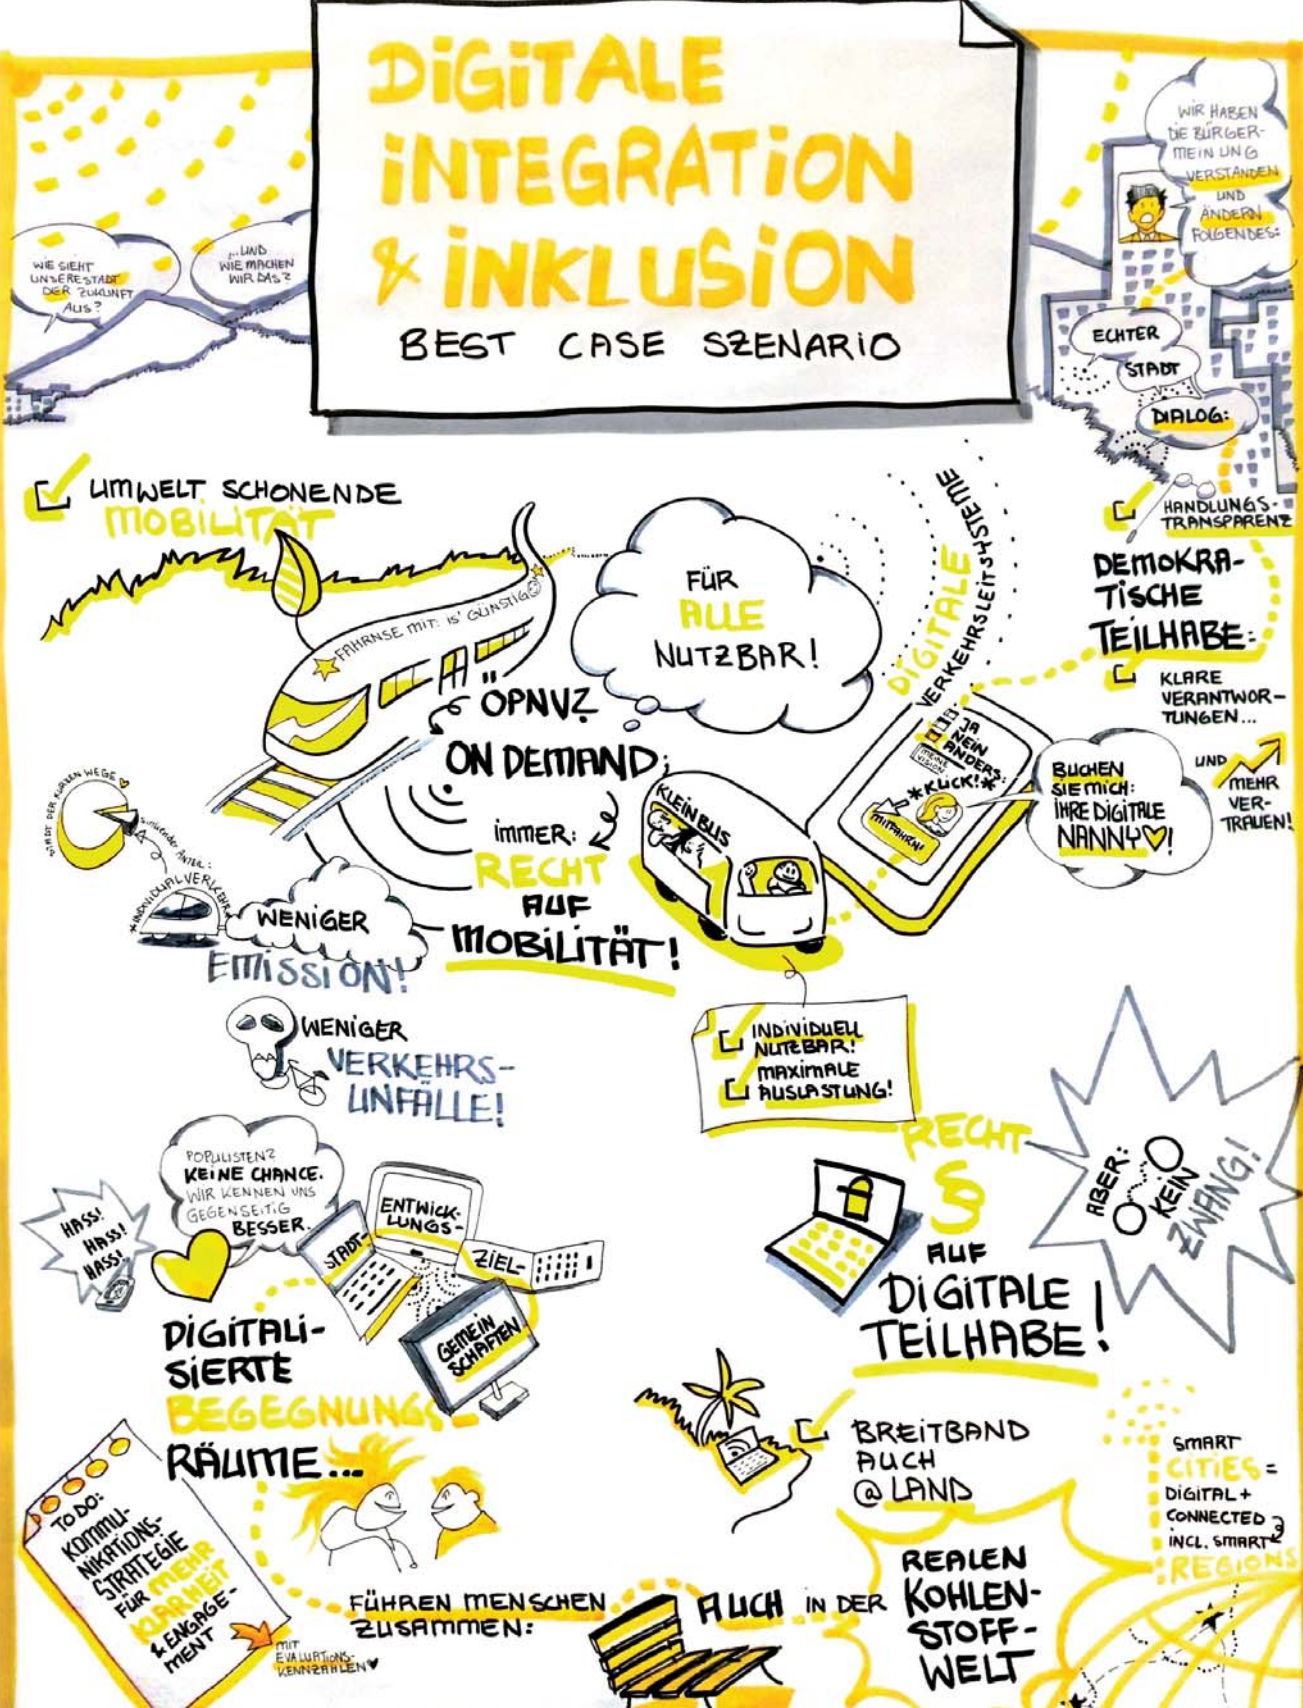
DIGITALE INTEGRATION & INKLUSION

BEST CASE SZENARIO

WIE SIEHT UNSERE STADT DER ZUKUNFT AUS?

...UND WIE MACHEN WIR DAS?

WIR HABEN DIE BÜRGERMEINUNG VERSTANDEN UND ÄNDERN FOLGENDES:

ECHTER STADT DIALOG:

HANDLUNGS-TRANSPARENZ

DEMOKRATISCHE TEILHABE:

KLARE VERANTWORTUNGEN...

UND MEHR VERTRAUEN!

UMWELT SCHONENDE MOBILITÄT

FAHRNSE MIT: IS' GÜNSTIG

FÜR ALLE NUTZBAR!

ÖPNV?

ON DEMAND;

IMMER: RECHT AUF MOBILITÄT!

DIGITALE VERKEHRSLEITSYSTEME

JA NEIN ANDERS

MEINE VISION

*KLICK!*

MITFAHREN!

BUCHEN SIE MICH: IHRE DIGITALE NANNY♡!

KLEINBUS

STADT DER KURZEN WEGE

sinkender Anteil: INDIVIDUALVERKEHR

WENIGER EMISSION!

WENIGER VERKEHRS-UNFÄLLE!

INDIVIDUELL NUTZBAR!

MAXIMALE AUSLASTUNG!

RECHT § AUF DIGITALE TEILHABE!

ABER: KEIN ZWANG!

POPULISTEN? KEINE CHANCE. WIR KENNEN UNS GEGENSEITIG BESSER.

HASS! HASS! HASS!

STADT-ENTWICKLUNGS-ZIEL-GEMEINSCHAFTEN

DIGITALISIERTE BEGEGNUNGS-RÄUME...

BREITBAND AUCH @LAND

SMART CITIES = DIGITAL + CONNECTED INCL. SMART REGIONS

TO DO: KOMMUNIKATIONS-STRATEGIE FÜR MEHR KLARHEIT & ENGAGEMENT

MIT EVALUATIONS-KENNZAHLEN♥

FÜHREN MENSCHEN ZUSAMMEN: AUCH IN DER REALEN KOHLENSTOFF-WELT